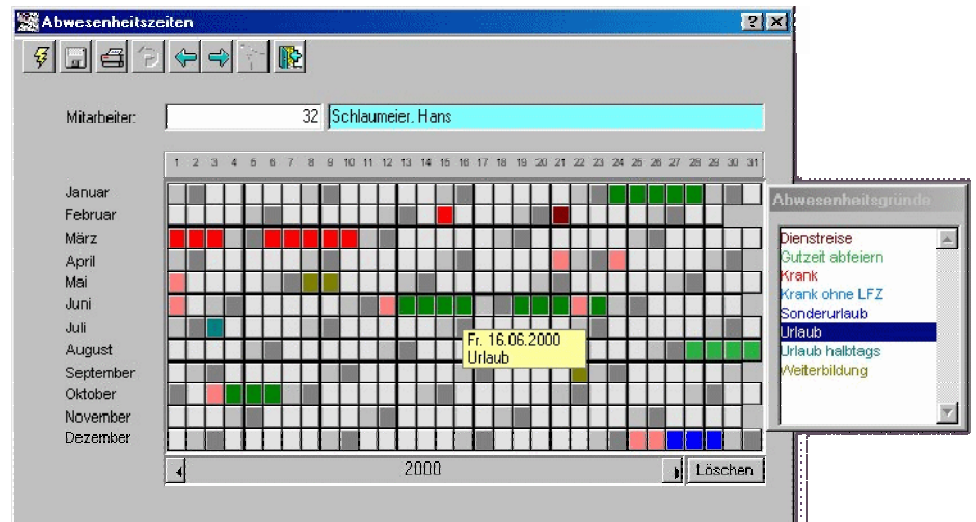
Abwesenheitszeiten

Mitarbeiter: 32 Schlaumeier, Hans

| | 1 | 2 | 3 | 4 | 5 | 6 | 7 | 8 | 9 | 10 | 11 | 12 | 13 | 14 | 15 | 16 | 17 | 18 | 19 | 20 | 21 | 22 | 23 | 24 | 25 | 26 | 27 | 28 | 29 | 30 | 31 |
|---|---|---|---|---|---|---|---|---|---|---|---|---|---|---|---|---|---|---|---|---|---|---|---|---|---|---|---|---|---|---|---|
| Januar | | | | | | | | | | | | | | | | | | | | | | | | | | | | | | | |
| Februar | | | | | | | | | | | | | | | | | | | | | | | | | | | | | | | |
| März | | | | | | | | | | | | | | | | | | | | | | | | | | | | | | | |
| April | | | | | | | | | | | | | | | | | | | | | | | | | | | | | | | |
| Mai | | | | | | | | | | | | | | | | | | | | | | | | | | | | | | | |
| Juni | | | | | | | | | | | | | | | | | | | | | | | | | | | | | | | |
| Juli | | | | | | | | | | | | | | | | | | | | | | | | | | | | | | | |
| August | | | | | | | | | | | | | | | | | | | | | | | | | | | | | | | |
| September | | | | | | | | | | | | | | | | | | | | | | | | | | | | | | | |
| Oktober | | | | | | | | | | | | | | | | | | | | | | | | | | | | | | | |
| November | | | | | | | | | | | | | | | | | | | | | | | | | | | | | | | |
| Dezember | | | | | | | | | | | | | | | | | | | | | | | | | | | | | | | |

Fr. 16.06.2000
Urlaub

2000
Löschen

Abwesenheitsgründe
Dienstreise
Gutzeit abfeiern
Krank
Krank ohne LFZ
Sonderurlaub
Urlaub
Urlaub halbtags
Weiterbildung